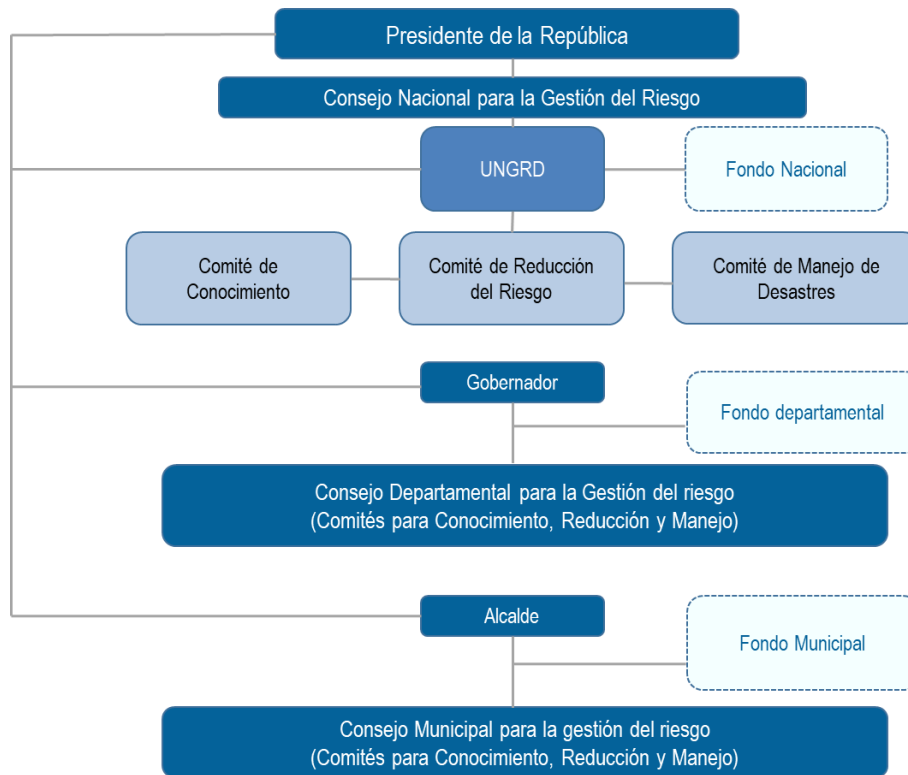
Presidente de la República

Consejo Nacional para la Gestión del Riesgo

UNGRD

Fondo Nacional

Comité de Conocimiento

Comité de Reducción del Riesgo

Comité de Manejo de Desastres

Gobernador

Fondo departamental

Consejo Departamental para la Gestión del riesgo
(Comités para Conocimiento, Reducción y Manejo)

Alcalde

Fondo Municipal

Consejo Municipal para la gestión del riesgo
(Comités para Conocimiento, Reducción y Manejo)